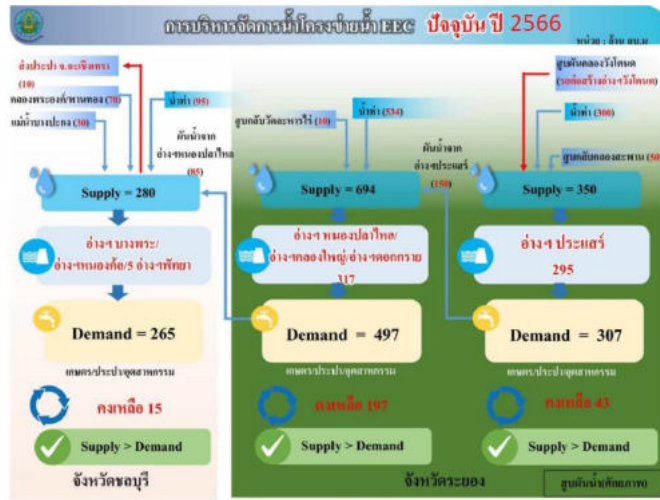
การบริหารจัดการน้ำโครงข่ายน้ำ EEC ปัจจุบัน ปี 2566

หน่วย : ล้าน ลบ.ม.

อ่างประปา จ.ฉะเชิงเทรา (10)

คลองพระองค์ไชยานุชิต (70)

แม่น้ำบางปะกง (30)

น้ำท่า (95)

ผันน้ำจากอ่างฯหนองปลาไหล (85)

Supply = 280

อ่างฯ บางพระ/อ่างฯหนองค้อ/5 อ่างฯพัทยา

Demand = 265

เกษตร/ประปา/อุตสาหกรรม

คงเหลือ 15

Supply > Demand

จังหวัดชลบุรี

สูบกลับวัดละหารไร่ (10)

น้ำท่า (534)

ผันน้ำจากอ่างฯประแสร์ (150)

Supply = 694

อ่างฯ หนองปลาไหล/อ่างฯคลองใหญ่/อ่างฯดอกกราย 317

Demand = 497

เกษตร/ประปา/อุตสาหกรรม

คงเหลือ 197

Supply > Demand

จังหวัดระยอง

สูบผันคลองวังโตนด (รอก่อสร้างอ่างฯวังโตนด)

น้ำท่า (300)

สูบกลับคลองสะพาน (50)

Supply = 350

อ่างฯ ประแสร์ 295

Demand = 307

เกษตร/ประปา/อุตสาหกรรม

คงเหลือ 43

Supply > Demand

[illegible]